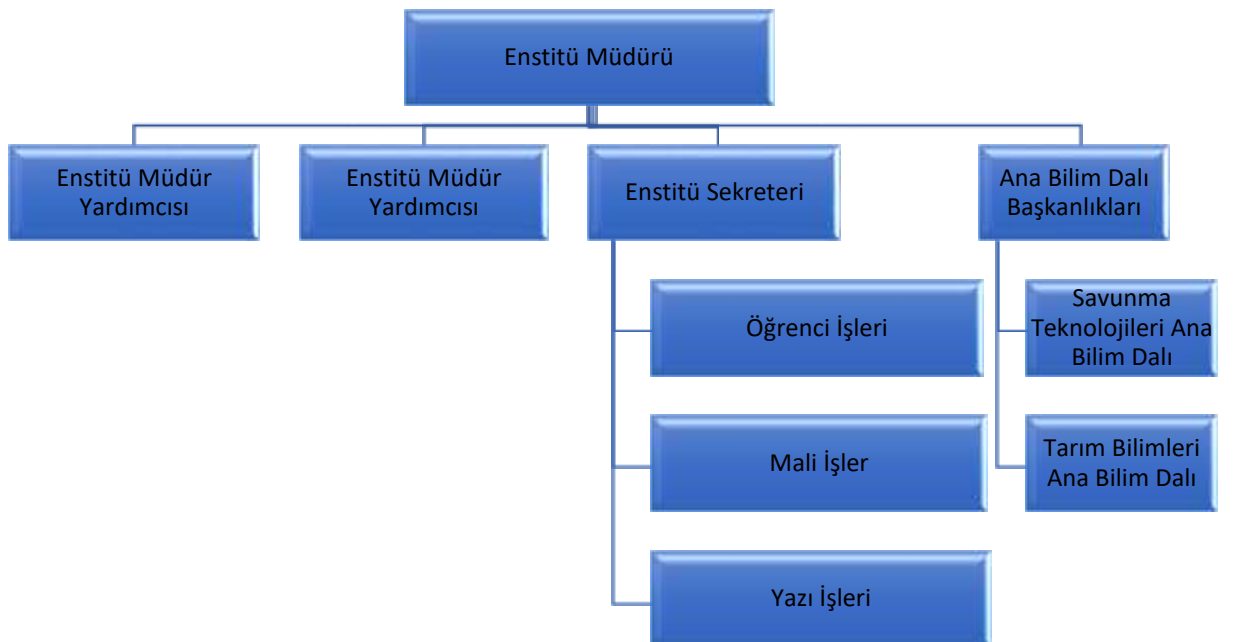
Enstitü Müdürü

Enstitü Müdür Yardımcısı

Enstitü Müdür Yardımcısı

Enstitü Sekreteri

Ana Bilim Dalı Başkanlıkları

Öğrenci İşleri

Mali İşler

Yazı İşleri

Savunma Teknolojileri Ana Bilim Dalı

Tarım Bilimleri Ana Bilim Dalı